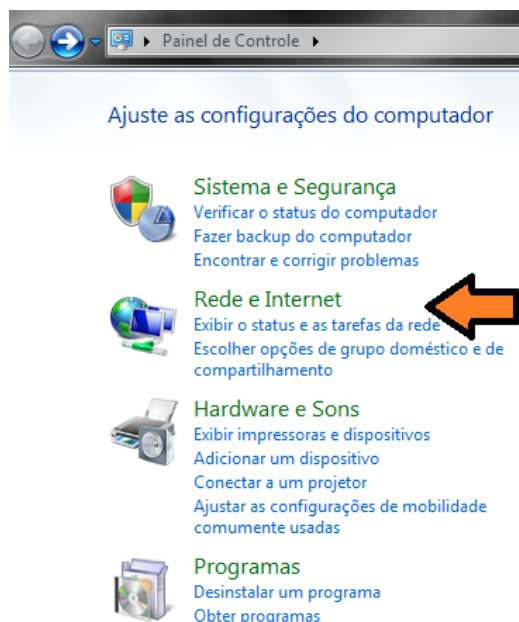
Painel de Controle

Ajuste as configurações do computador

Sistema e Segurança
Verificar o status do computador
Fazer backup do computador
Encontrar e corrigir problemas

Rede e Internet
Exibir o status e as tarefas da rede
Escolher opções de grupo doméstico e de compartilhamento

Hardware e Sons
Exibir impressoras e dispositivos
Adicionar um dispositivo
Conectar a um projetor
Ajustar as configurações de mobilidade comumente usadas

Programas
Desinstalar um programa
Obter programas